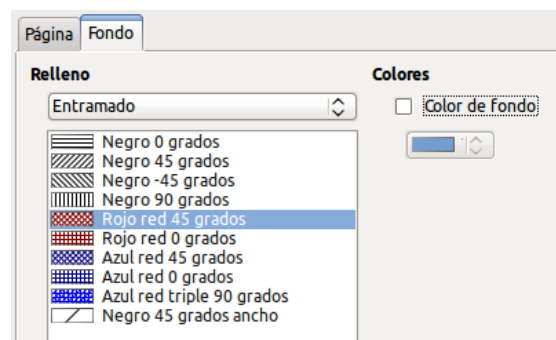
Página Fondo

Relleno

Entramado

Negro 0 grados
Negro 45 grados
Negro -45 grados
Negro 90 grados
Rojo red 45 grados
Rojo red 0 grados
Azul red 45 grados
Azul red 0 grados
Azul red triple 90 grados
Negro 45 grados ancho

Colores

Color de fondo